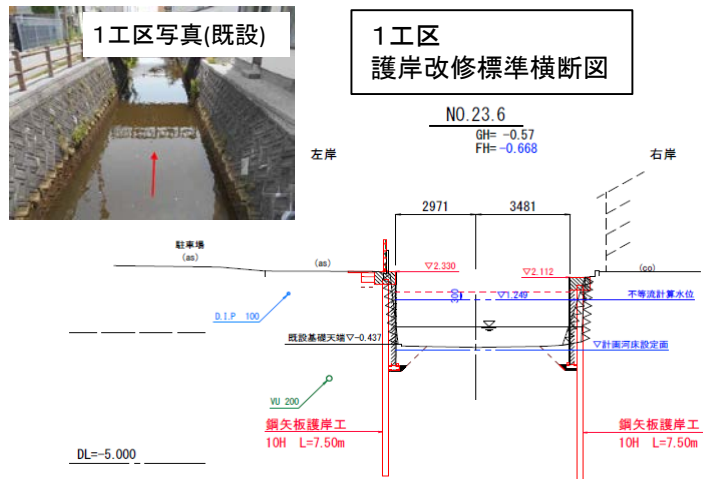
1工区写真(既設)

1工区
護岸改修標準横断図

NO.23.6
GH= -0.57
FH= -0.668

左岸

右岸

2971

3481

駐車場
(as)

(as)

(co)

▽2.330

▽2.112

▽1.249

不等流計算水位

D.I.P 100

既設基礎天端▽-0.437

▽計画河床設定面

VU 200

鋼矢板護岸工
10H L=7.50m

鋼矢板護岸工
10H L=7.50m

DL=-5.000